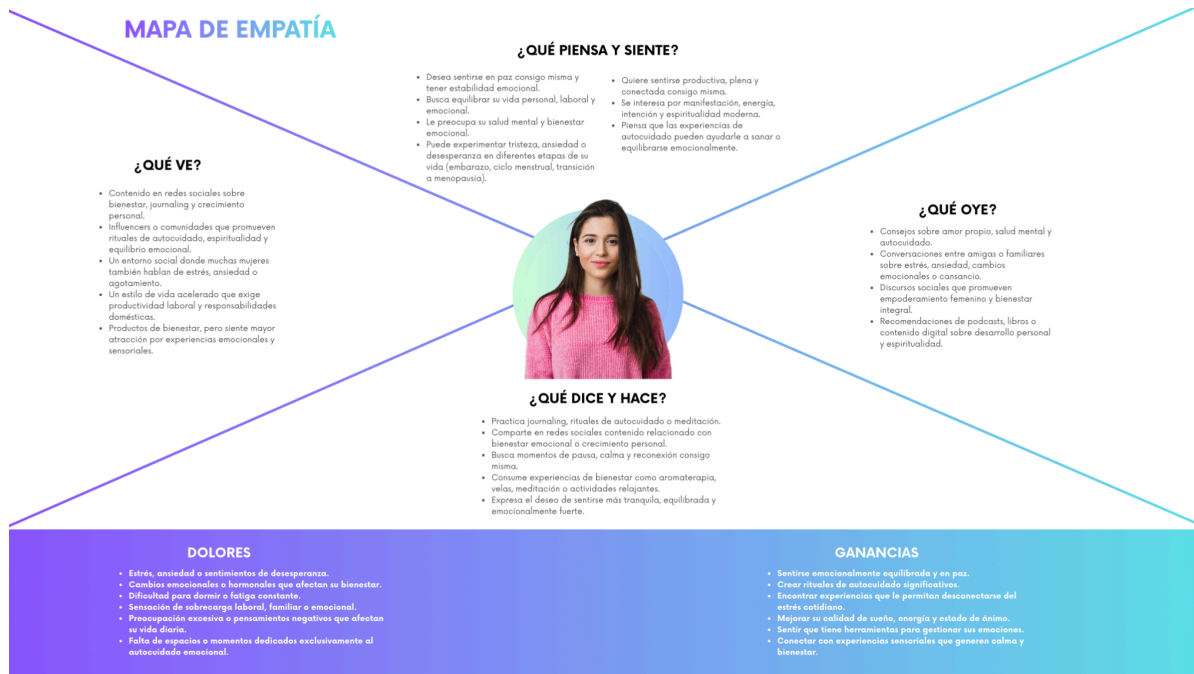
MAPA DE EMPATÍA

¿QUÉ PIENSA Y SIENTE?

- Desea sentirse en paz consigo misma y tener estabilidad emocional.
- Busca equilibrar su vida personal, laboral y emocional.
- Le preocupa su salud mental y bienestar emocional.
- Puede experimentar tristeza, ansiedad o desesperanza en diferentes etapas de su vida (embarazo, ciclo menstrual, transición a menopausia).

- Quiere sentirse productiva, plena y conectada consigo misma.
- Se interesa por manifestación, energía, intención y espiritualidad moderna.
- Piensa que las experiencias de autocuidado pueden ayudarle a sanar o equilibrarse emocionalmente.

¿QUÉ VE?

- Contenido en redes sociales sobre bienestar, journaling y crecimiento personal.
- Influencers o comunidades que promueven rituales de autocuidado, espiritualidad y equilibrio emocional.
- Un entorno social donde muchas mujeres también hablan de estrés, ansiedad o agotamiento.
- Un estilo de vida acelerado que exige productividad laboral y responsabilidades domésticas.
- Productos de bienestar, pero siente mayor atracción por experiencias emocionales y sensoriales.

¿QUÉ OYE?

- Consejos sobre amor propio, salud mental y autocuidado.
- Conversaciones entre amigas o familiares sobre estrés, ansiedad, cambios emocionales o cansancio.
- Discursos sociales que promueven empoderamiento femenino y bienestar integral.
- Recomendaciones de podcasts, libros o contenido digital sobre desarrollo personal y espiritualidad.

¿QUÉ DICE Y HACE?

- Practica journaling, rituales de autocuidado o meditación.
- Comparte en redes sociales contenido relacionado con bienestar emocional o crecimiento personal.
- Busca momentos de pausa, calma y reconexión consigo misma.
- Consume experiencias de bienestar como aromaterapia, velas, meditación o actividades relajantes.
- Expresa el deseo de sentirse más tranquila, equilibrada y emocionalmente fuerte.

DOLORES

- Estrés, ansiedad o sentimientos de desesperanza.
- Cambios emocionales o hormonales que afectan su bienestar.
- Dificultad para dormir o fatiga constante.
- Sensación de sobrecarga laboral, familiar o emocional.
- Preocupación excesiva o pensamientos negativos que afectan su vida diaria.
- Falta de espacios o momentos dedicados exclusivamente al autocuidado emocional.

GANANCIAS

- Sentirse emocionalmente equilibrada y en paz.
- Crear rituales de autocuidado significativos.
- Encontrar experiencias que le permitan desconectarse del estrés cotidiano.
- Mejorar su calidad de sueño, energía y estado de ánimo.
- Sentir que tiene herramientas para gestionar sus emociones.
- Conectar con experiencias sensoriales que generen calma y bienestar.